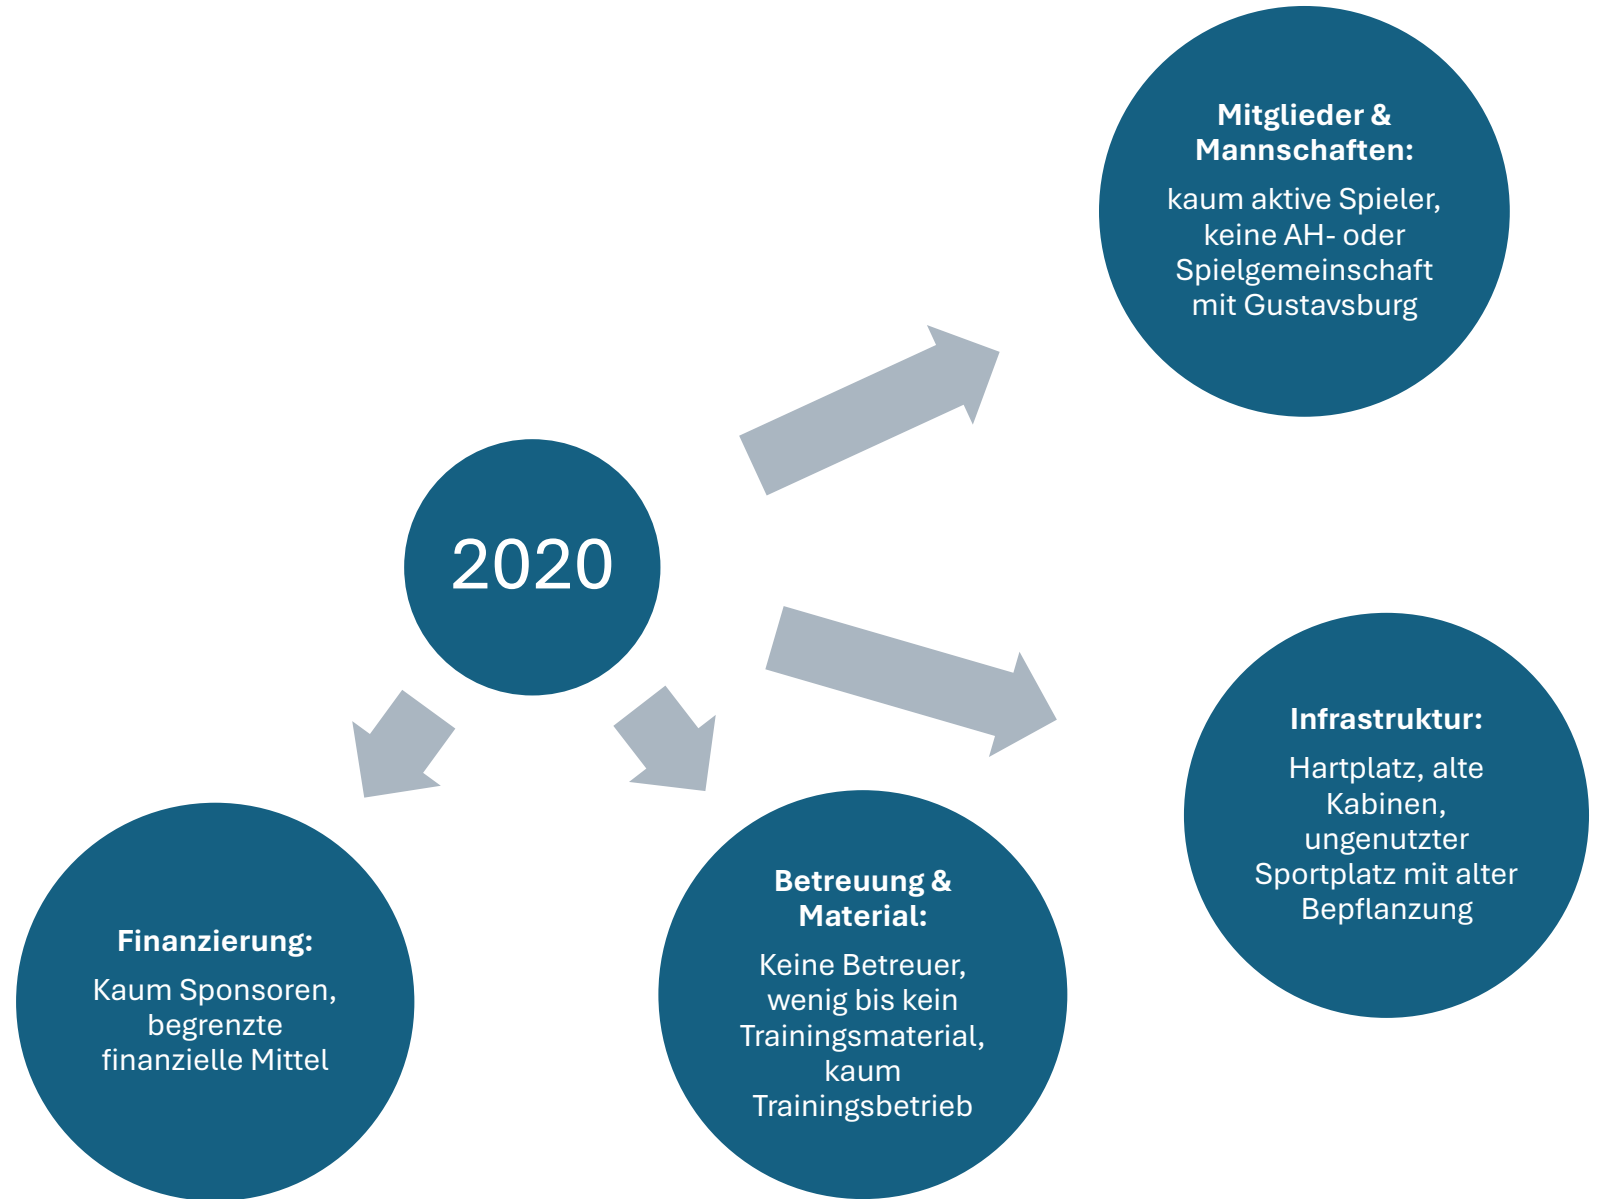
Mitglieder & Mannschaften:

kaum aktive Spieler, keine AH- oder Spielgemeinschaft mit Gustavsburg

2020

Infrastruktur:

Hartplatz, alte Kabinen, ungenutzter Sportplatz mit alter Bepflanzung

Finanzierung:

Kaum Sponsoren, begrenzte finanzielle Mittel

Betreuung & Material:

Keine Betreuer, wenig bis kein Trainingsmaterial, kaum Trainingsbetrieb